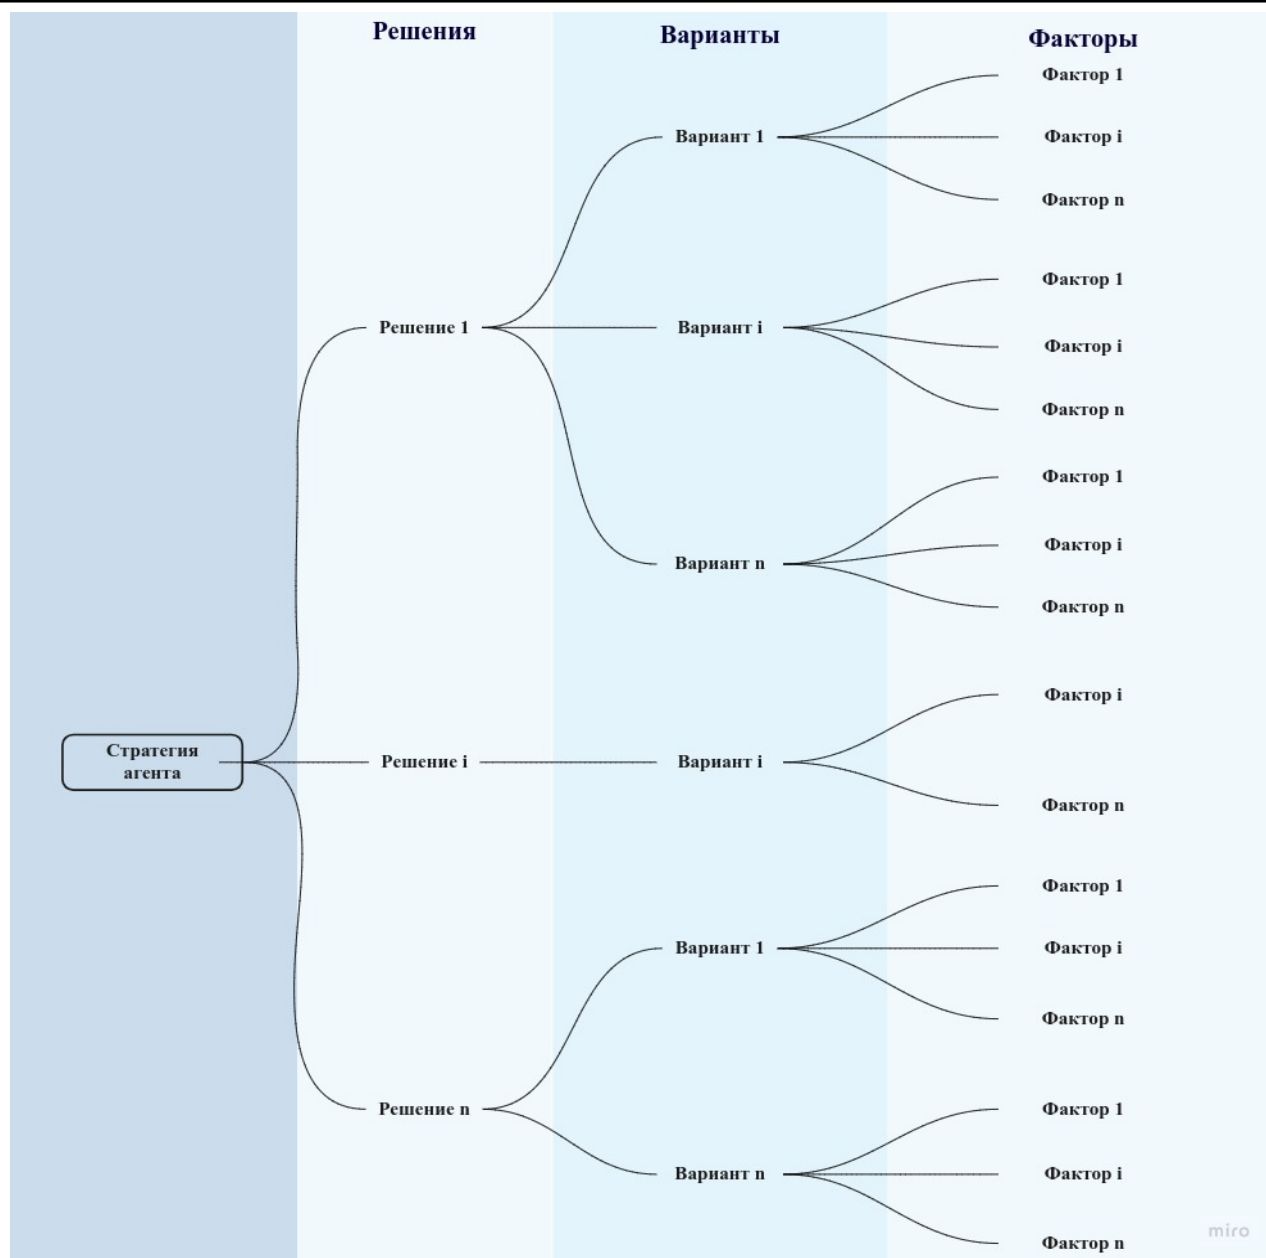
Решения

Варианты

Факторы

Фактор 1

Вариант 1

Фактор i

Фактор n

Фактор 1

Решение 1

Вариант i

Фактор i

Фактор n

Фактор 1

Фактор i

Вариант n

Фактор n

Фактор i

Стратегия агента

Решение i

Вариант i

Фактор n

Фактор 1

Вариант 1

Фактор i

Фактор n

Фактор 1

Решение n

Вариант n

Фактор i

Фактор n

miro